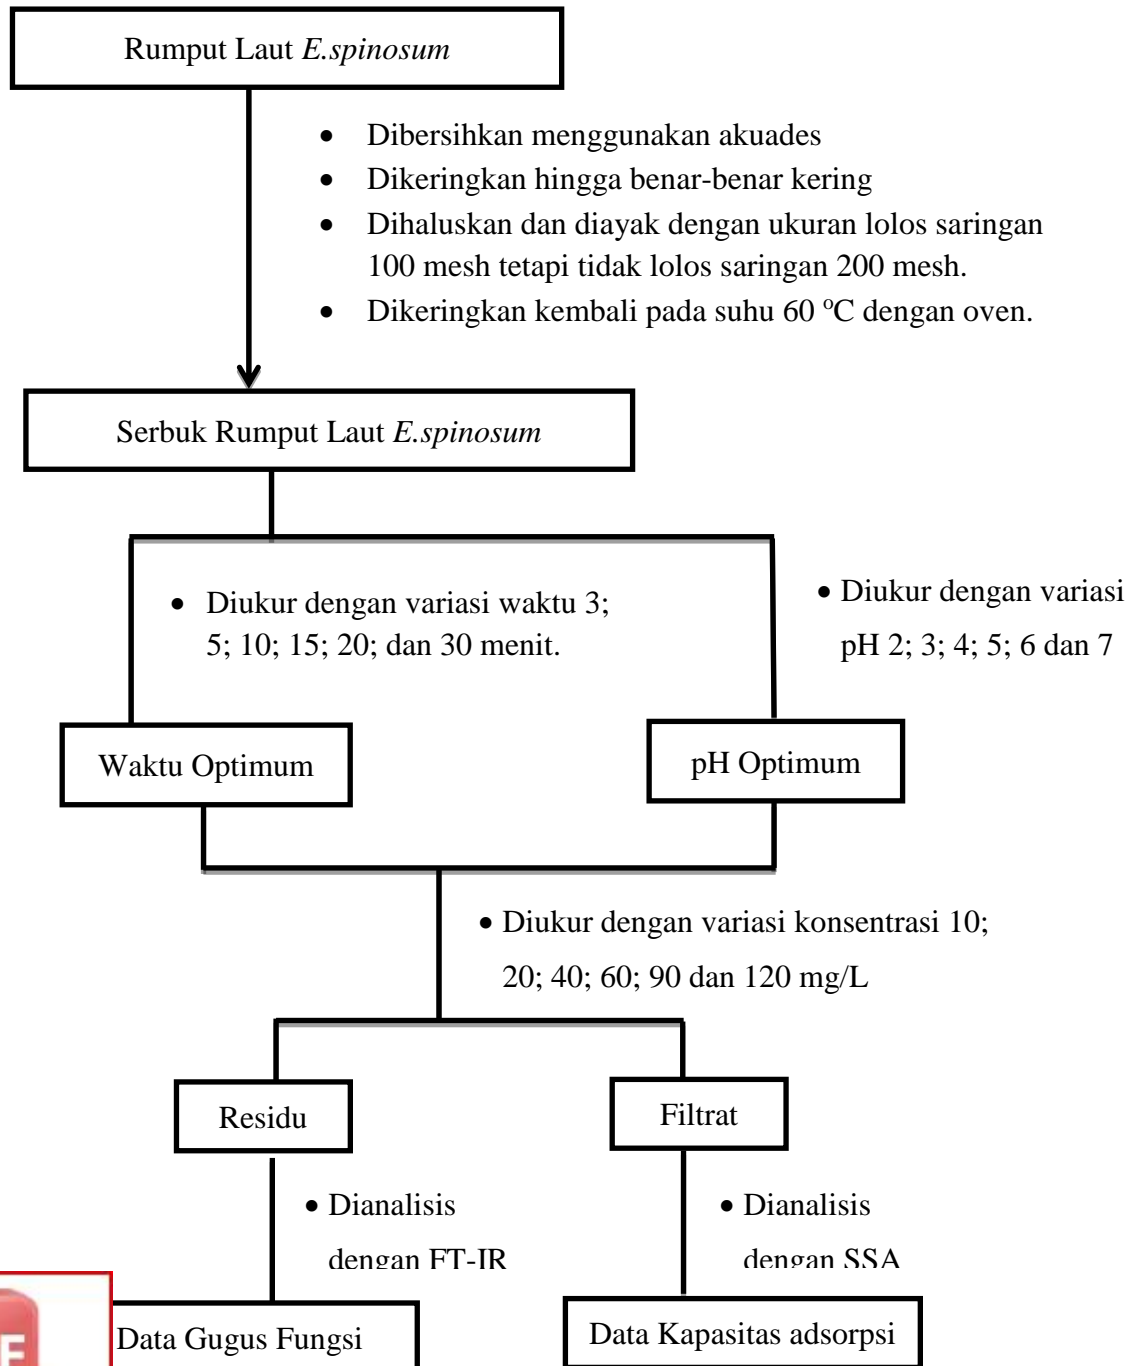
Rumput Laut E.spinosum

- Dibersihkan menggunakan akuades
- Dikeringkan hingga benar-benar kering
- Dihaluskan dan diayak dengan ukuran lolos saringan 100 mesh tetapi tidak lolos saringan 200 mesh.
- Dikeringkan kembali pada suhu 60 ºC dengan oven.

Serbuk Rumput Laut E.spinosum

- Diukur dengan variasi waktu 3; 5; 10; 15; 20; dan 30 menit.

- Diukur dengan variasi pH 2; 3; 4; 5; 6 dan 7

Waktu Optimum

pH Optimum

- Diukur dengan variasi konsentrasi 10; 20; 40; 60; 90 dan 120 mg/L

Residu

Filtrat

- Dianalisis dengan FT-IR

- Dianalisis dengan SSA

Data Gugus Fungsi

Data Kapasitas adsorpsi